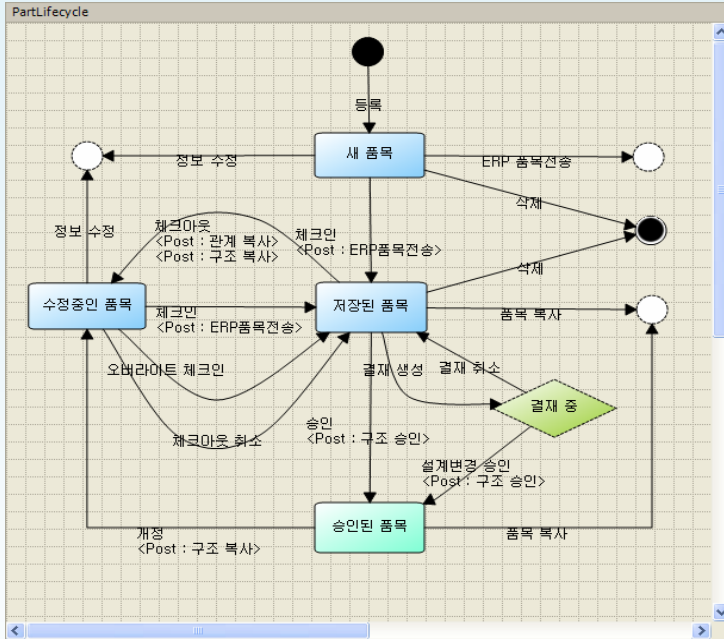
PartLifecycle

등록

새 품목

정보 수정

ERP 품목전송

삭제

정보 수정

체크아웃
<Post : 관계 복사>
<Post : 구조 복사>

체크인
<Post : ERP품목전송>

삭제

수정중인 품목

체크인
<Post : ERP품목전송>

저장된 품목

품목 복사

오버라이트 체크인

결재 생성

결재 취소

결재 중

체크아웃 취소

승인
<Post : 구조 승인>

설계변경 승인
<Post : 구조 승인>

승인된 품목

개정
<Post : 구조 복사>

품목 복사